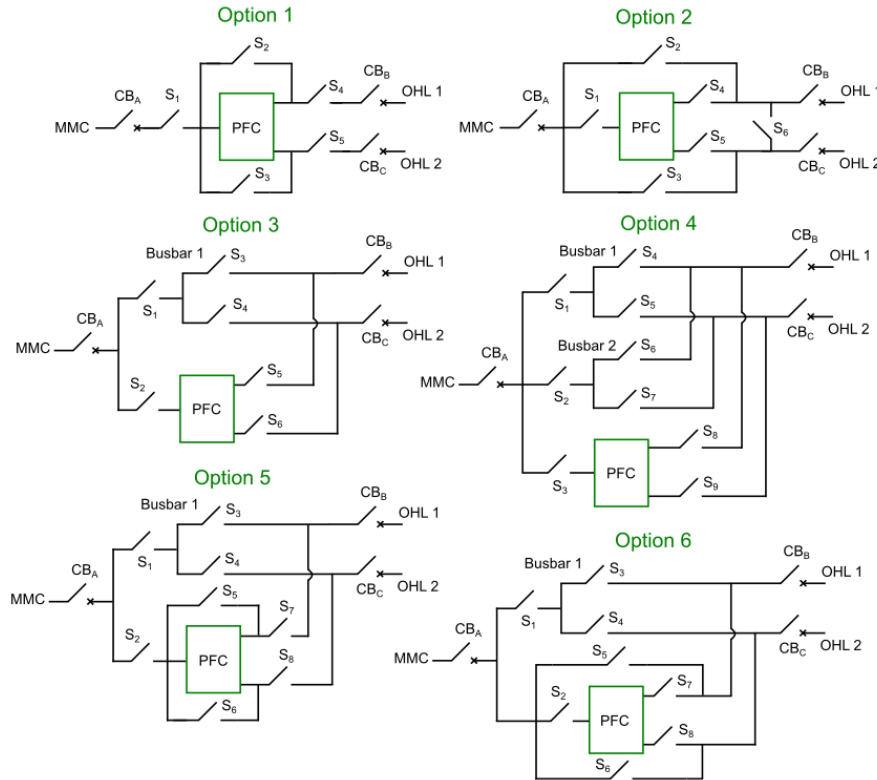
Option 1

$S_2$
$CB_B$
$CB_A$
$S_1$
$S_4$
OHL 1
MMC
PFC
$S_5$
$CB_C$
OHL 2
$S_3$

Option 2

$S_2$
$CB_B$
$CB_A$
$S_1$
$S_4$
OHL 1
MMC
PFC
$S_6$
$S_5$
OHL 2
$CB_C$
$S_3$

Option 3

Busbar 1
$S_3$
$CB_B$
OHL 1
$S_1$
$S_4$
$CB_A$
OHL 2
$CB_C$
MMC
$S_2$
$S_5$
PFC
$S_6$

Option 4

Busbar 1
$S_4$
$CB_B$
OHL 1
$S_1$
$S_5$
$CB_C$
OHL 2
Busbar 2
$S_6$
$CB_A$
MMC
$S_2$
$S_7$
$S_8$
PFC
$S_3$
$S_9$

Option 5

Busbar 1
$S_3$
$CB_B$
OHL 1
$S_1$
$S_4$
$CB_A$
OHL 2
$CB_C$
MMC
$S_5$
$S_7$
$S_2$
PFC
$S_8$
$S_6$

Option 6

Busbar 1
$S_3$
$CB_B$
OHL 1
$S_1$
$S_4$
$CB_A$
$CB_C$
OHL 2
MMC
$S_5$
$S_2$
$S_7$
PFC
$S_8$
$S_6$